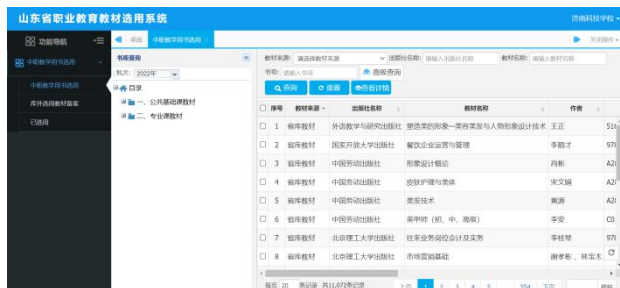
山东省职业教育教材选用系统

济南科技学校

功能导航

中职教学用书选用

中职教学用书选用

库外选用教材报审

已选用

首页

中职教学用书选用

关闭操作

书库查询

批次: 2022年

目录

一、公共基础课教材

二、专业课教材

教材来源: 请选择教材来源

出版社名称: 请输入出版社名称

教材名称: 请输入教材名称

书号: 请输入书号

高级查询

查询

重置

查看详情

| | 序号 | 教材来源 | 出版社名称 | 教材名称 | 作者 | |
|---|---|---|---|---|---|---|
| | 1 | 省库教材 | 外语教学与研究出版社 | 塑造美的形象—美容美发与人物形象设计技术 | 王正 | 5 |
| | 2 | 省库教材 | 国家开放大学出版社 | 餐饮企业运营与管理 | 李颖才 | 97 |
| | 3 | 省库教材 | 中国劳动出版社 | 形象设计概论 | 肖彬 | A2 |
| | 4 | 省库教材 | 中国劳动出版社 | 皮肤护理与美体 | 宋文娟 | A2 |
| | 5 | 省库教材 | 中国劳动出版社 | 美发技术 | 黄源 | A2 |
| | 6 | 省库教材 | 中国劳动出版社 | 美甲师（初、中、高级） | 李安 | C0 |
| | 7 | 省库教材 | 北京理工大学出版社 | 往来业务岗位会计及实务 | 李桂琴 | 97 |
| | 8 | 省库教材 | 北京理工大学出版社 | 市场营销基础 | 谢孝彬，林宝木 | 97 |

每页 20 条记录 共11,672条记录

上一页 1 2 3 4 5 ... 584 下一页